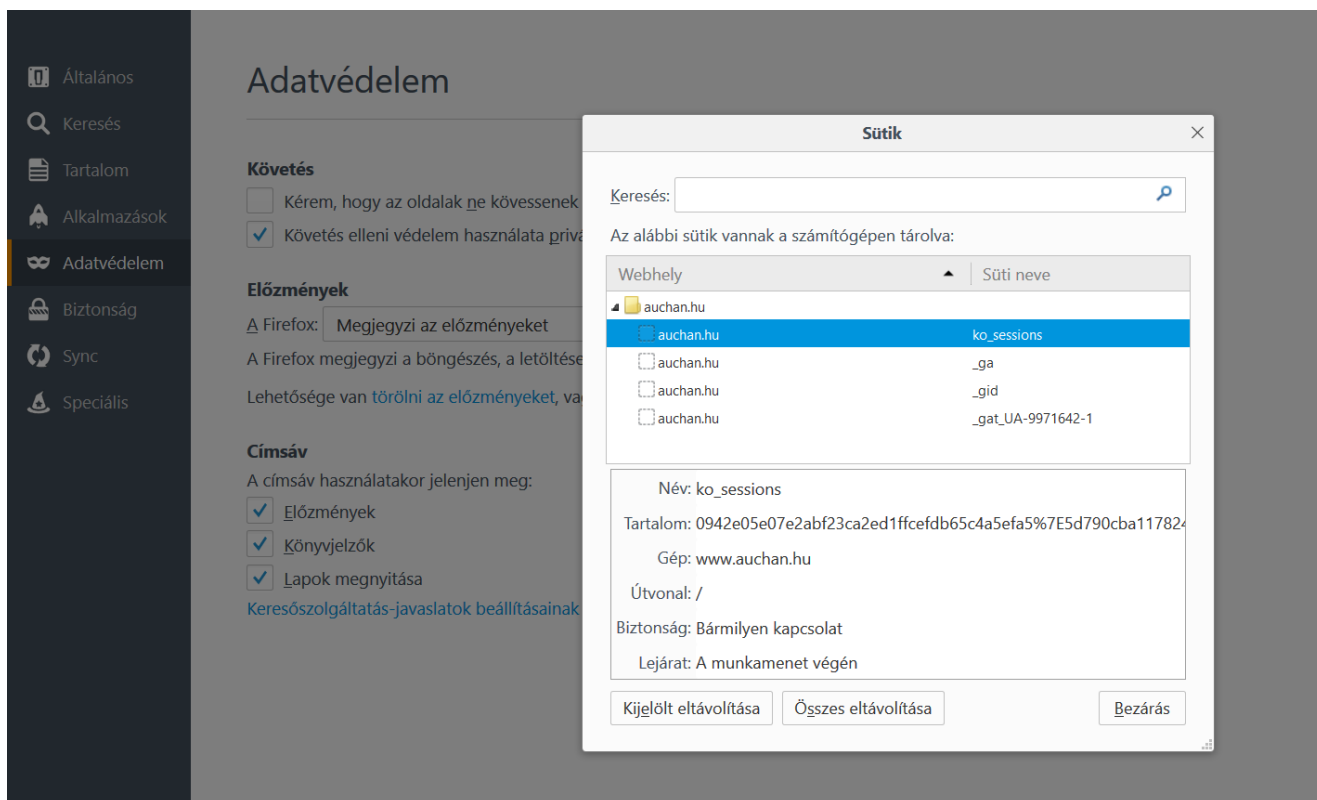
Általános
Keresés
Tartalom
Alkalmazások
Adatvédelem
Biztonság
Sync
Speciális

Adatvédelem

Követés
Kérem, hogy az oldalak ne kövessenek
Követés elleni védelem használata priv

Előzmények
A Firefox: Megjegyzi az előzményeket
A Firefox megjegyzi a böngészés, a letöltése

Lehetősége van törölni az előzményeket, va

Címsáv
A címsáv használatakor jelenjen meg:
Előzmények
Könyvjelzők
Lapok megnyitása
Keresőszolgáltatás-javaslatok beállításainak

Sütik

Keresés:

Az alábbi sütik vannak a számítógépen tárolva:

| Webhely | Süti neve |
|---|---|
| auchan.hu | |
| auchan.hu | ko_sessions |
| auchan.hu | _ga |
| auchan.hu | _gid |
| auchan.hu | _gat_UA-9971642-1 |

Név: ko_sessions
Tartalom: 0942e05e07e2abf23ca2ed1ffcefdb65c4a5efa5%7E5d790cba117824
Gép: www.auchan.hu
Útvonal: /
Biztonság: Bármilyen kapcsolat
Lejárat: A munkamenet végén

Kijelölt eltávolítása
Összes eltávolítása
Bezárás